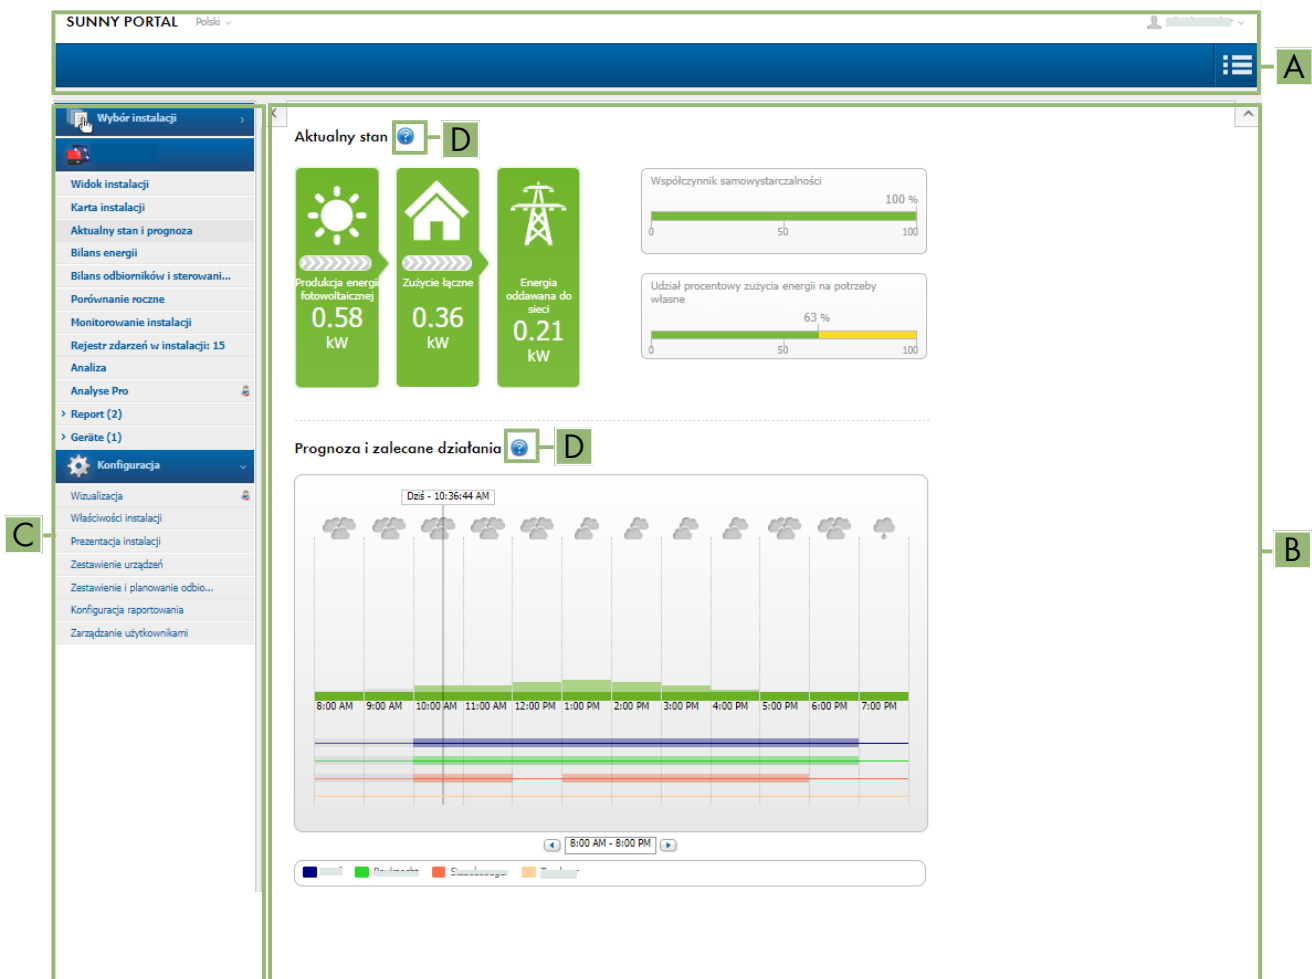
SUNNY PORTAL Polski

A

Wybór instalacji

Widok instalacji
Karta instalacji
Aktualny stan i prognoza
Bilans energii
Bilans odbiorników i sterowani...
Porównanie roczne
Monitorowanie instalacji
Rejestr zdarzeń w instalacji: 15
Analiza
Analyse Pro
Report (2)
Geräte (1)
Konfiguracja
Wizualizacja
Właściwości instalacji
Prezentacja instalacji
Zestawienie urządzeń
Zestawienie i planowanie odbio...
Konfiguracja raportowania
Zarządzanie użytkownikami

C

Aktualny stan D

Produkcja energii fotowoltaicznej 0.58 kW

Zużycie łączne 0.36 kW

Energia oddawana do sieci 0.21 kW

Współczynnik samowystarczalności
100 %
0 50 100

Udział procentowy zużycia energii na potrzeby własne
63 %
0 50 100

Prognoza i zalecane działania D

Dziś - 10:36:44 AM

8:00 AM 9:00 AM 10:00 AM 11:00 AM 12:00 PM 1:00 PM 2:00 PM 3:00 PM 4:00 PM 5:00 PM 6:00 PM 7:00 PM

8:00 AM - 8:00 PM

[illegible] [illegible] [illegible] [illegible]

B